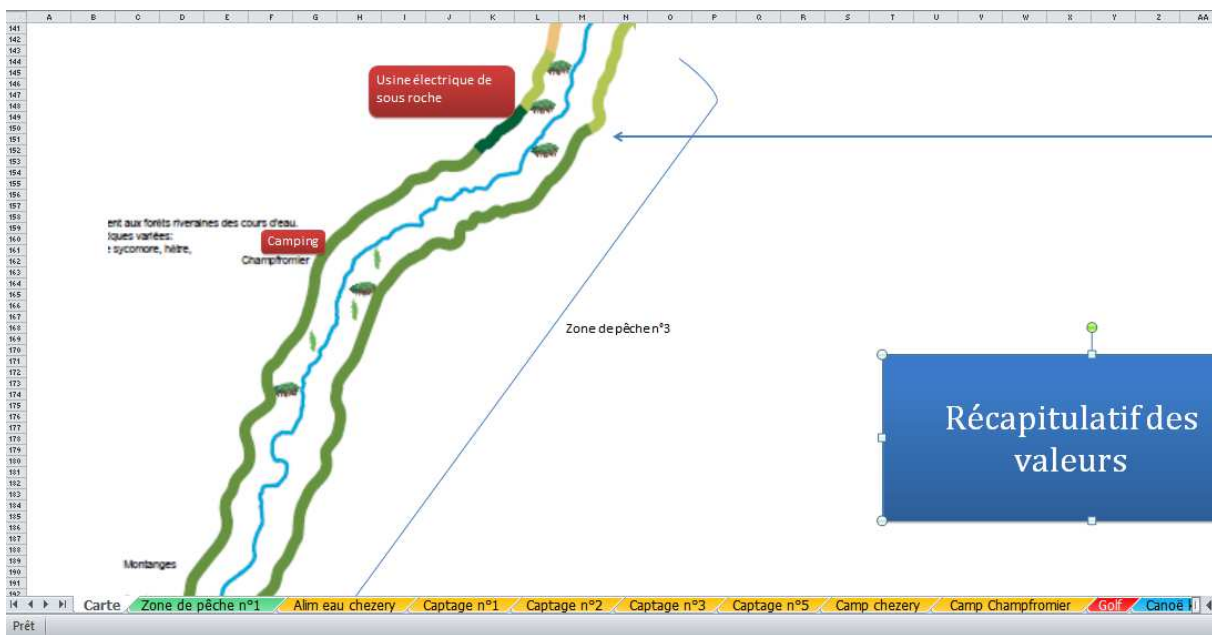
A B C D E F G H I J K L M N O P Q R S T U V W X Y Z AA

141 142 143 144 145 146 147 148 149 150 151 152 153 154 155 156 157 158 159 160 161 162 163 164 165 166 167 168 169 170 171 172 173 174 175 176 177 178 179 180 181 182 183 184 185 186 187 188 189 190 191 192

Usine électrique de sous roche

ent aux forêts riveraines des cours d'eau. iques variées: sycomore, hêtre,

Camping

Champfromier

Zone de pêche n°3

Récapitulatif des valeurs

Montanges

Carte | Zone de pêche n°1 | Alim eau chezery | Captage n°1 | Captage n°2 | Captage n°3 | Captage n°5 | Camp chezery | Camp Champfromier | Golf | Canoë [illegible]

Prêt